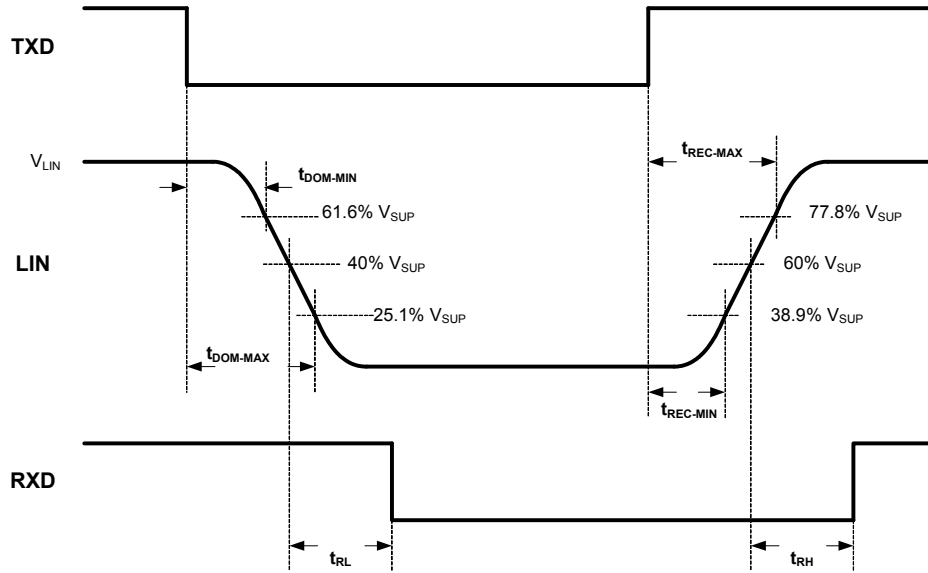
TXD

$V_{LIN}$

$t_{DOM-MIN}$

$t_{REC-MAX}$

61.6% $V_{SUP}$

77.8% $V_{SUP}$

LIN

40% $V_{SUP}$

60% $V_{SUP}$

25.1% $V_{SUP}$

38.9% $V_{SUP}$

$t_{DOM-MAX}$

$t_{REC-MIN}$

RXD

$t_{RL}$

$t_{RH}$